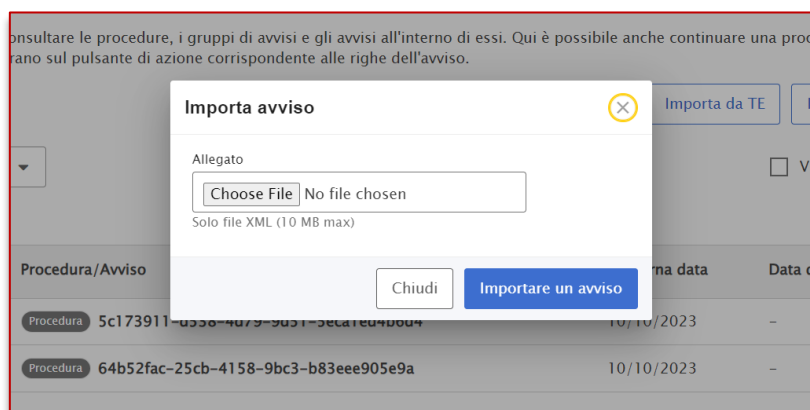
onsultare le procedure, i gruppi di avvisi e gli avvisi all'interno di essi. Qui è possibile anche continuare una proc
rano sul pulsante di azione corrispondente alle righe dell'avviso.

Importa avviso

Importa da TE

Allegato

Choose File No file chosen

Solo file XML (10 MB max)

V

Procedura/Avviso

rna data

Data

Chiudi

Importare un avviso

Procedura 5c173911-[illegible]

10/10/2023

–

Procedura 64b52fac-25cb-4158-9bc3-b83eee905e9a

10/10/2023

–